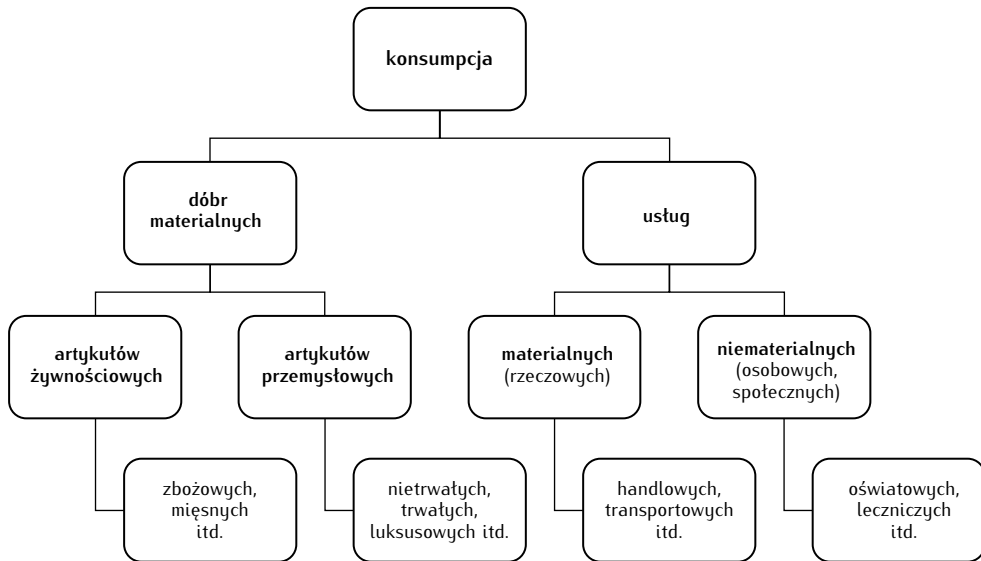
konsumpcja

dóbr materialnych

usług

artykułów żywnościowych

artykułów przemysłowych

materialnych (rzeczowych)

niematerialnych (osobowych, społecznych)

zbożowych, mięsnych itd.

nietrwałych, trwałych, luksusowych itd.

handlowych, transportowych itd.

oświatowych, leczniczych itd.